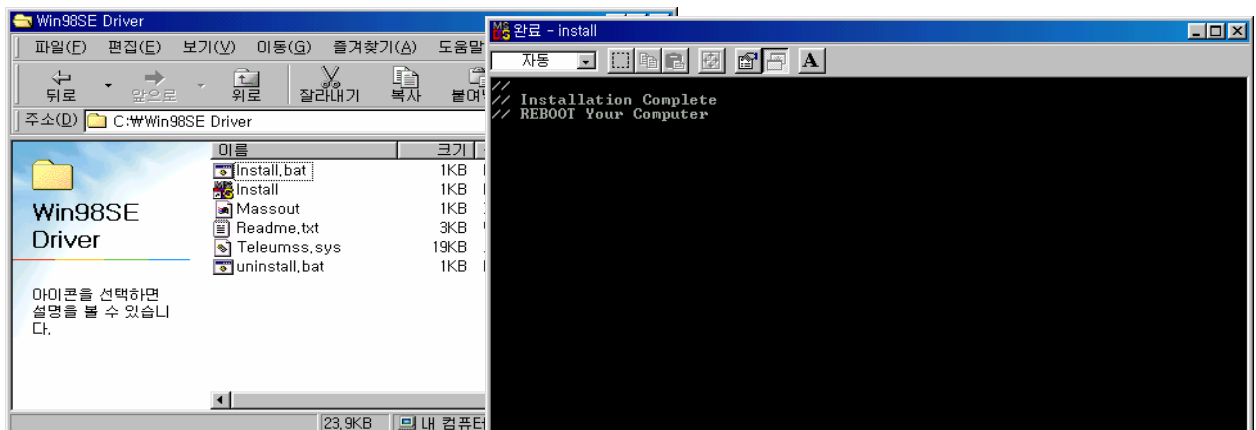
Win98SE Driver

파일(F) 편집(E) 보기(V) 이동(G) 즐겨찾기(A) 도움말

뒤로 앞으로 위로 잘라내기 복사 붙여

주소(D) C:₩Win98SE Driver

Win98SE Driver

아이콘을 선택하면 설명을 볼 수 있습니다.

| 이름 | 크기 |
|---|---|
| Install.bat | 1KB |
| Install | 1KB |
| Massout | 1KB |
| Readme.txt | 3KB |
| Teleumss.sys | 19KB |
| uninstall.bat | 1KB |

23.9KB 내 컴퓨터

완료 - install

자동

A

//
// Installation Complete
// REBOOT Your Computer